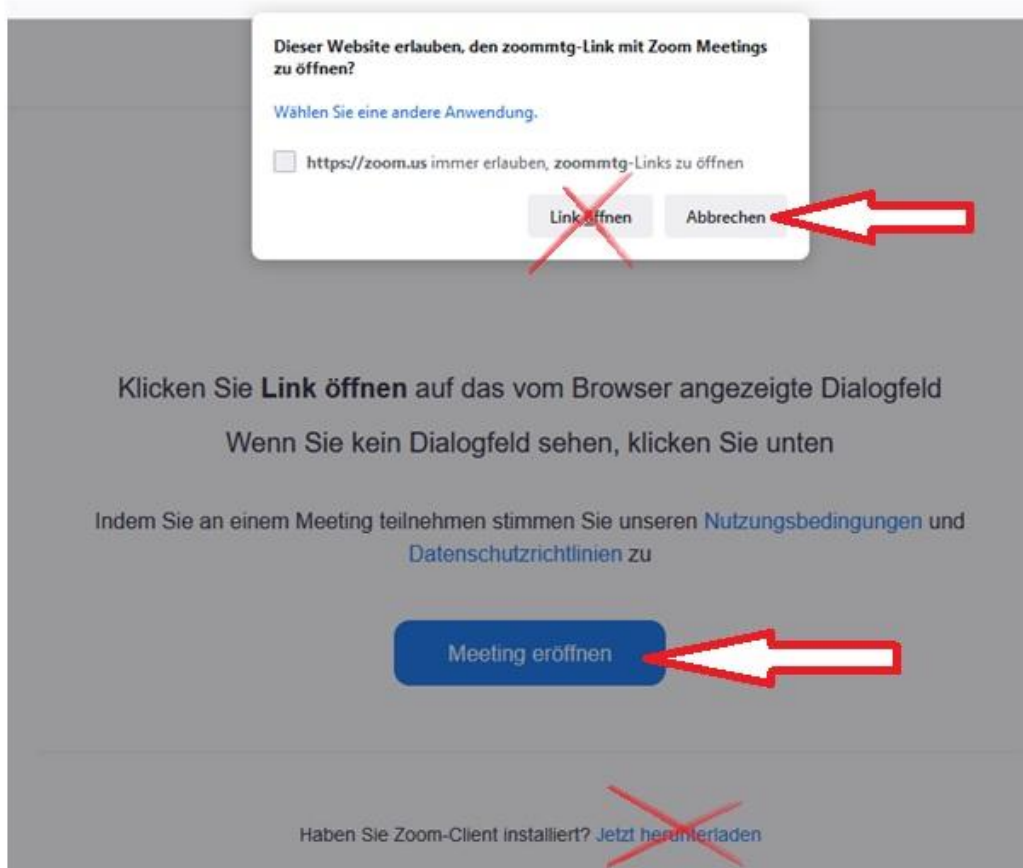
Dieser Website erlauben, den zoommtg-Link mit Zoom Meetings zu öffnen?

Wählen Sie eine andere Anwendung.

https://zoom.us immer erlauben, zoommtg-Links zu öffnen

Link öffnen

Abbrechen

Klicken Sie **Link öffnen** auf das vom Browser angezeigte Dialogfeld

Wenn Sie kein Dialogfeld sehen, klicken Sie unten

Indem Sie an einem Meeting teilnehmen stimmen Sie unseren Nutzungsbedingungen und Datenschutzrichtlinien zu

Meeting eröffnen

Haben Sie Zoom-Client installiert? Jetzt herunterladen